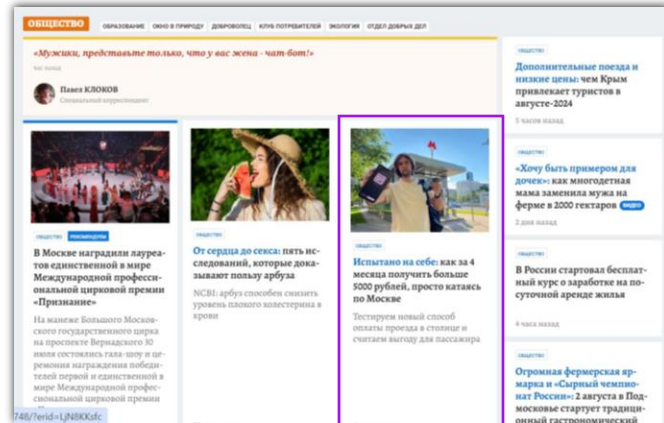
ОБЩЕСТВО ОБРАЗОВАНИЕ ОКНО В ПРИРОДУ ДОБРОВОЛЕЦ КЛУБ ПОТРЕБИТЕЛЕЙ ЭКОЛОГИЯ ОТДЕЛ ДОБРЫХ ДЕЛ

«Мужики, представьте только, что у вас жена - чат-бот!»

час назад

Павел КЛОКОВ
Специальный корреспондент

ОБЩЕСТВО РЕКОМЕНДУЕМ

В Москве наградили лауреатов единственной в мире Международной профессиональной цирковой премии «Признание»

На манеже Большого Московского государственного цирка на проспекте Вернадского 30 июля состоялись гала-шоу и церемония награждения победителей первой и единственной в мире Международной профессиональной цирковой премии

ОБЩЕСТВО

От сердца до секса: пять исследований, которые доказывают пользу арбуза

NCBI: арбуз способен снизить уровень плохого холестерина в крови

ОБЩЕСТВО

Испытано на себе: как за 4 месяца получить больше 5000 рублей, просто катаясь по Москве

Тестируем новый способ оплаты проезда в столице и считаем выгоду для пассажира

ОБЩЕСТВО

Дополнительные поезда и низкие цены: чем Крым привлекает туристов в августе-2024

5 часов назад

ОБЩЕСТВО

«Хочу быть примером для дочек»: как многодетная мама заменила мужа на ферме в 2000 гектаров ВИДЕО

2 часа назад

ОБЩЕСТВО

В России стартовал бесплатный курс о заработке на посуточной аренде жилья

4 часа назад

ОБЩЕСТВО

Огромная фермерская ярмарка и «Сырный чемпионат России»: 2 августа в Подмосковье стартует традиционный гастрономический

748/?erid=LjN8Kksfc